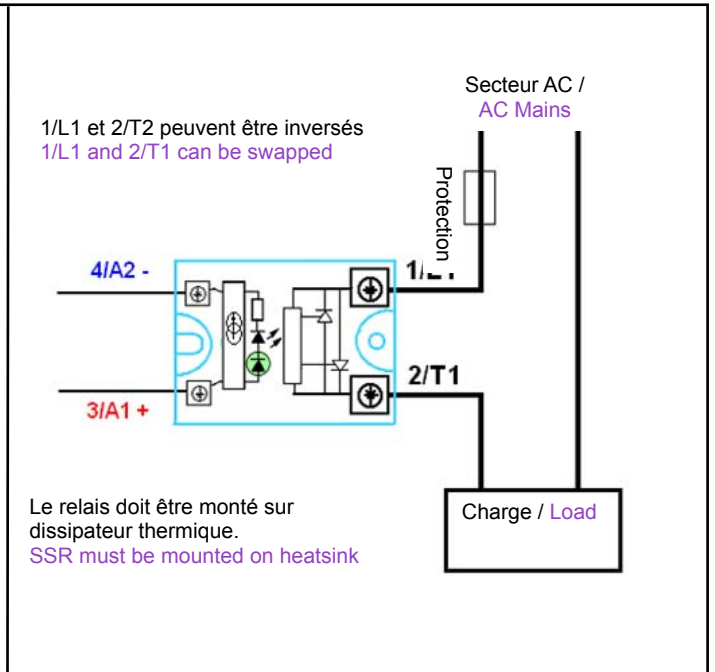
Secteur AC /
AC Mains

1/L1 et 2/T2 peuvent être inversés
1/L1 and 2/T1 can be swapped

Protection

4/A2 -

1/L1

2/T1

3/A1 +

Le relais doit être monté sur dissipateur thermique.
SSR must be mounted on heatsink

Charge / Load